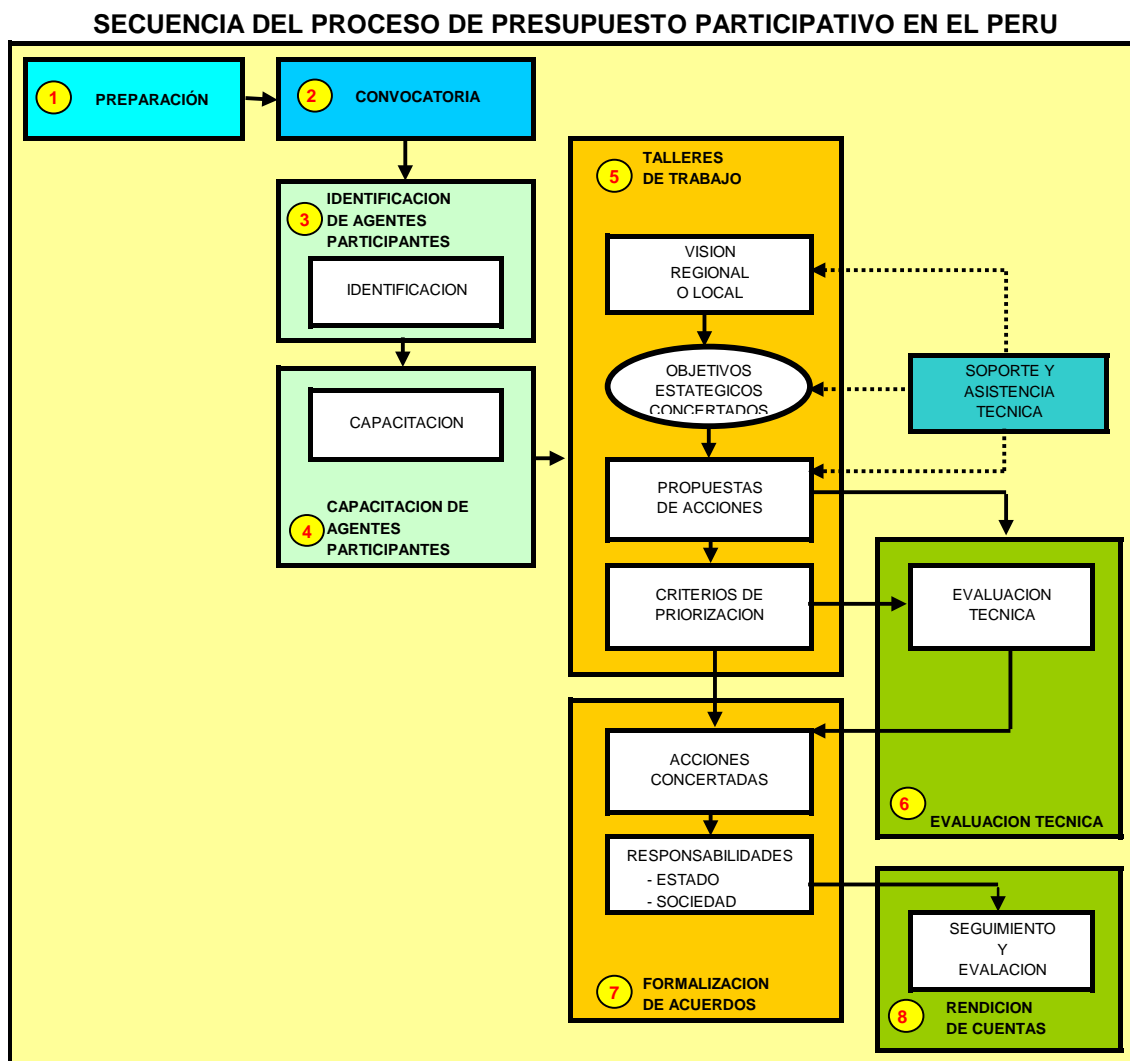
SECUENCIA DEL PROCESO DE PRESUPUESTO PARTICIPATIVO EN EL PERU

1 PREPARACIÓN

2 CONVOCATORIA

3 IDENTIFICACION DE AGENTES PARTICIPANTES

IDENTIFICACION

CAPACITACION

4 CAPACITACION DE AGENTES PARTICIPANTES

5 TALLERES DE TRABAJO

VISION REGIONAL O LOCAL

OBJETIVOS ESTAGEGICOS CONCERTADOS

PROPUESTAS DE ACCIONES

CRITERIOS DE PRIORIZACION

SOPORTE Y ASISTENCIA TECNICA

EVALUACION TECNICA

6 EVALUACION TECNICA

ACCIONES CONCERTADAS

RESPONSABILIDADES
- ESTADO
- SOCIEDAD

7 FORMALIZACION DE ACUERDOS

SEGUIMIENTO Y EVALACION

8 RENDICION DE CUENTAS